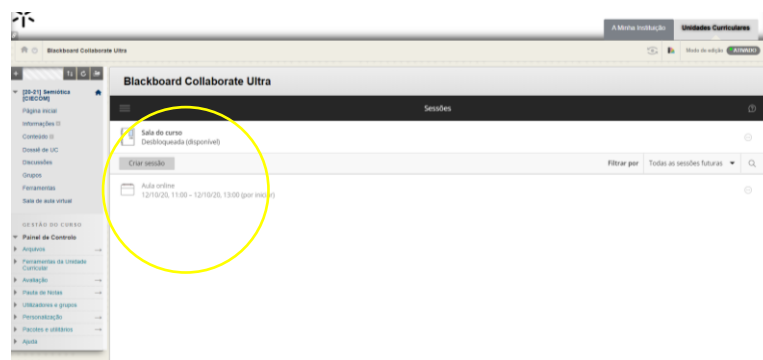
A Minha Instituição | Unidades Curriculares

Blackboard Collaborate Ultra

Modo de edição ATIVADO

[20-21] Semiótica [CIECOM]
Página inicial
Informações
Conteúdo
Dossiê de UC
Discussões
Grupos
Ferramentas
Sala de aula virtual

GESTÃO DO CURSO
Painel de Controlo
Arquivos
Ferramentas da Unidade Curricular
Avaliação
Pauta de Notas
Utilizadores e grupos
Personalização
Pacotes e utilitários
Ajuda

Blackboard Collaborate Ultra

Sessões

Sala do curso
Desbloqueada (disponível)

Criar sessão

Filtrar por Todas as sessões futuras

Aula online
12/10/20, 11:00 – 12/10/20, 13:00 (por iniciar)